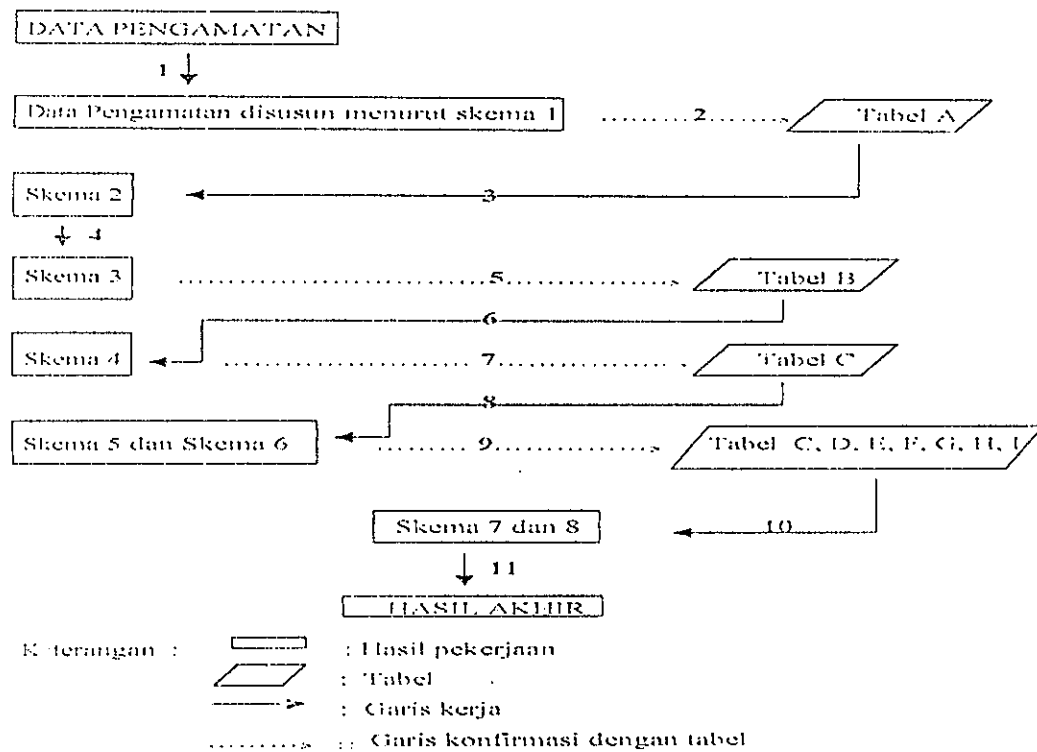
DATA PENGAMATAN

1

Data Pengamatan disusun menurut skema 1

2

Tabel A

Skema 2

3

4

Skema 3

5

Tabel B

6

Skema 4

7

Tabel C

8

Skema 5 dan Skema 6

9

Tabel C, D, E, F, G, H, I

Skema 7 dan 8

10

11

HASIL AKHIR

Keterangan :
: Hasil pekerjaan
: Tabel
: Garis kerja
: Garis konfirmasi dengan tabel